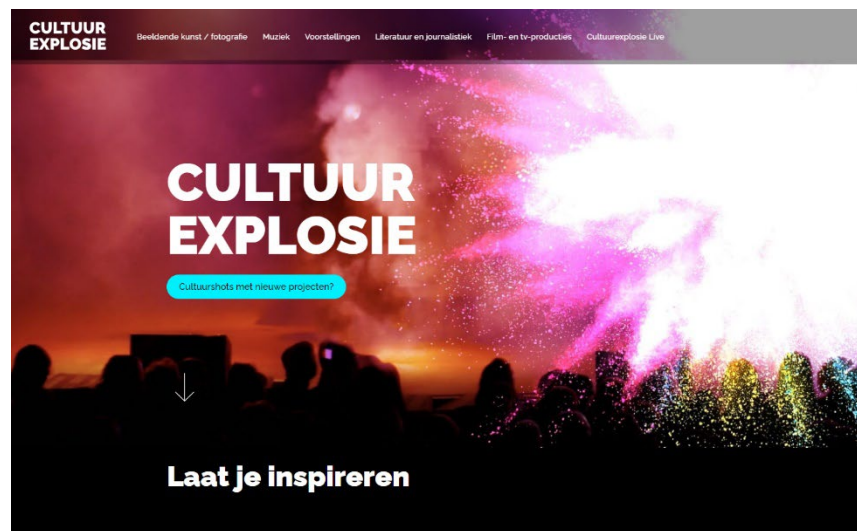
CULTUUR EXPLOSIE

Beeldende kunst / fotografie Muziek Voorstellingen Literatuur en journalistiek Film- en tv-producties Cultuurexplosie Live

CULTUUR EXPLOSIE

Cultuurshots met nieuwe projecten?

Laat je inspireren